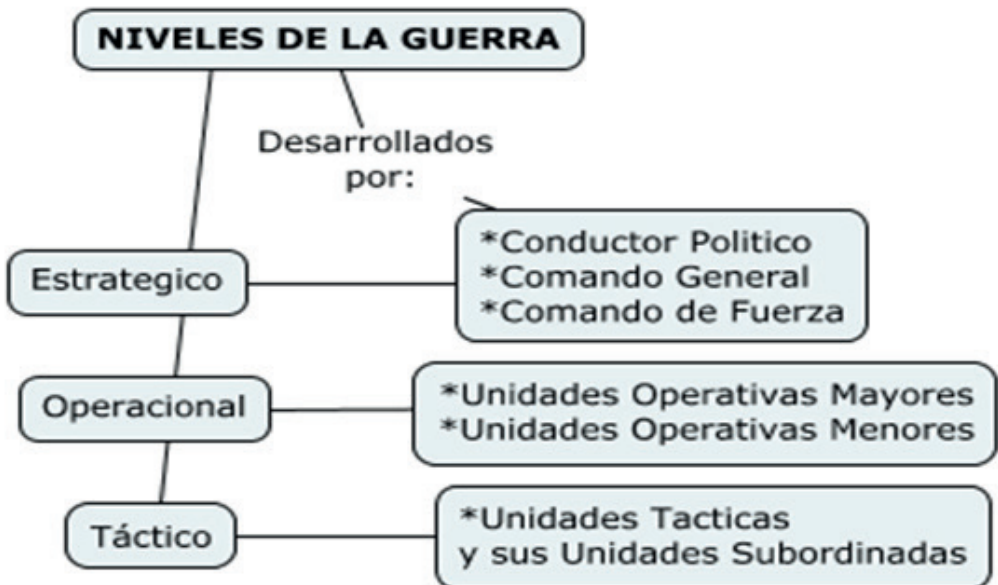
NIVELES DE LA GUERRA

Desarrollados por:

Estrategico

*Conductor Politico
*Comando General
*Comando de Fuerza

Operacional

*Unidades Operativas Mayores
*Unidades Operativas Menores

Táctico

*Unidades Tacticas
y sus Unidades Subordinadas